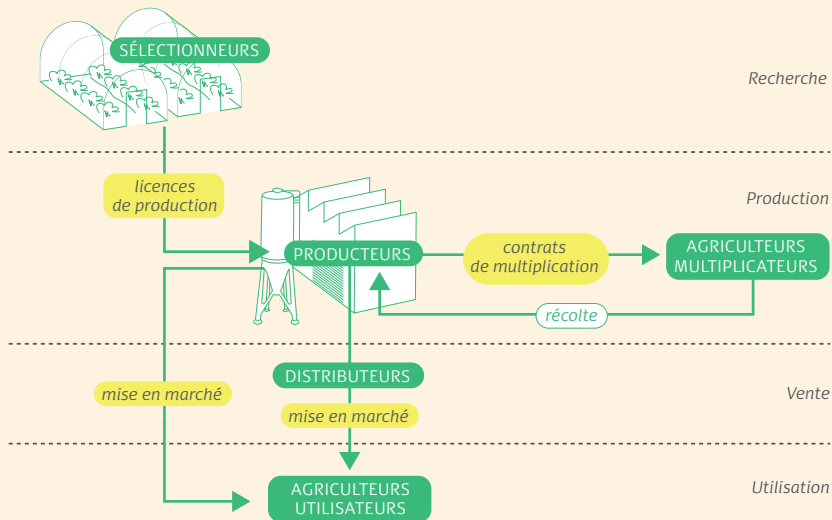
SÉLECTIONNEURS

Recherche

licences de production

Production

PRODUCTEURS

contrats de multiplication

AGRICULTEURS MULTIPLICATEURS

récolte

mise en marché

DISTRIBUTEURS

Vente

mise en marché

Utilisation

AGRICULTEURS UTILISATEURS